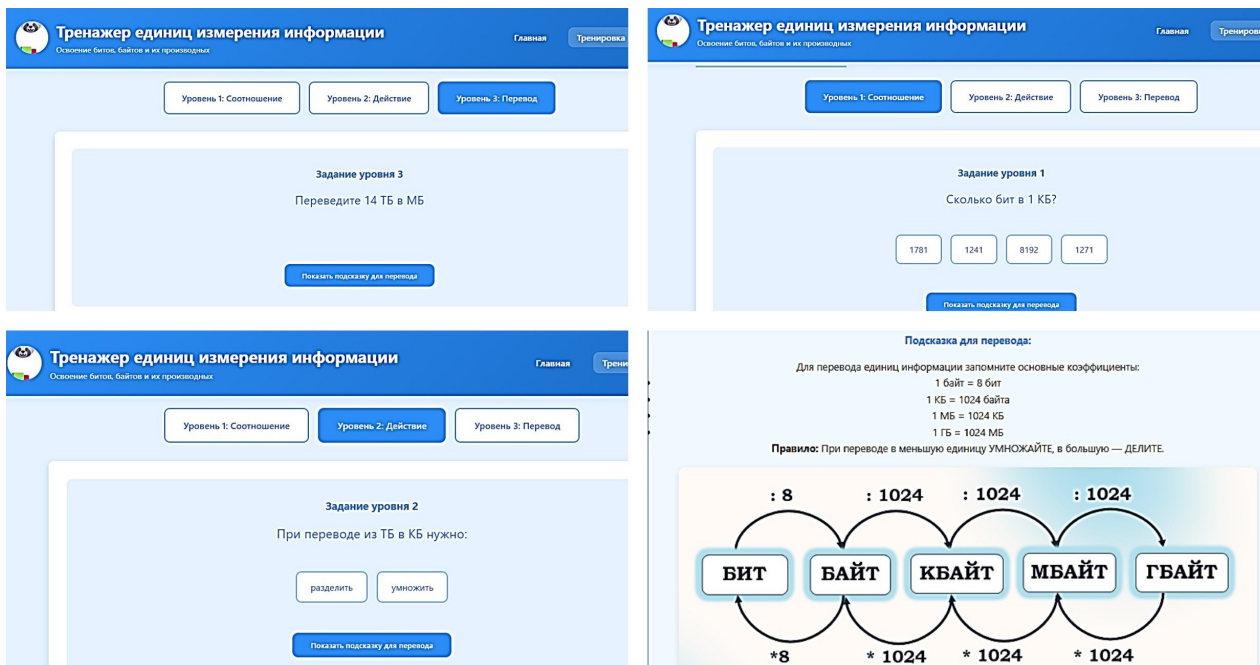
Тренажер единиц измерения информации
Освоение битов, байтов и их производных

Главная Тренировка

Уровень 1: Соотношение Уровень 2: Действие Уровень 3: Перевод

Задание уровня 3

Переведите 14 ТБ в МБ

Показать подсказку для перевода

Тренажер единиц измерения информации
Освоение битов, байтов и их производных

Главная Трениров

Уровень 1: Соотношение Уровень 2: Действие Уровень 3: Перевод

Задание уровня 1

Сколько бит в 1 КБ?

1781 1241 8192 1271

Показать подсказку для перевода

Тренажер единиц измерения информации
Освоение битов, байтов и их производных

Главная Трени

Уровень 1: Соотношение Уровень 2: Действие Уровень 3: Перевод

Задание уровня 2

При переводе из ТБ в КБ нужно:

разделить умножить

Показать подсказку для перевода

Подсказка для перевода:

Для перевода единиц информации запомните основные коэффициенты:
1 байт = 8 бит
1 КБ = 1024 байта
1 МБ = 1024 КБ
1 ГБ = 1024 МБ
**Правило:** При переводе в меньшую единицу УМНОЖАЙТЕ, в большую — ДЕЛИТЕ.

: 8 : 1024 : 1024 : 1024

БИТ БАЙТ КБАЙТ МБАЙТ ГБАЙТ

*8 * 1024 * 1024 * 1024